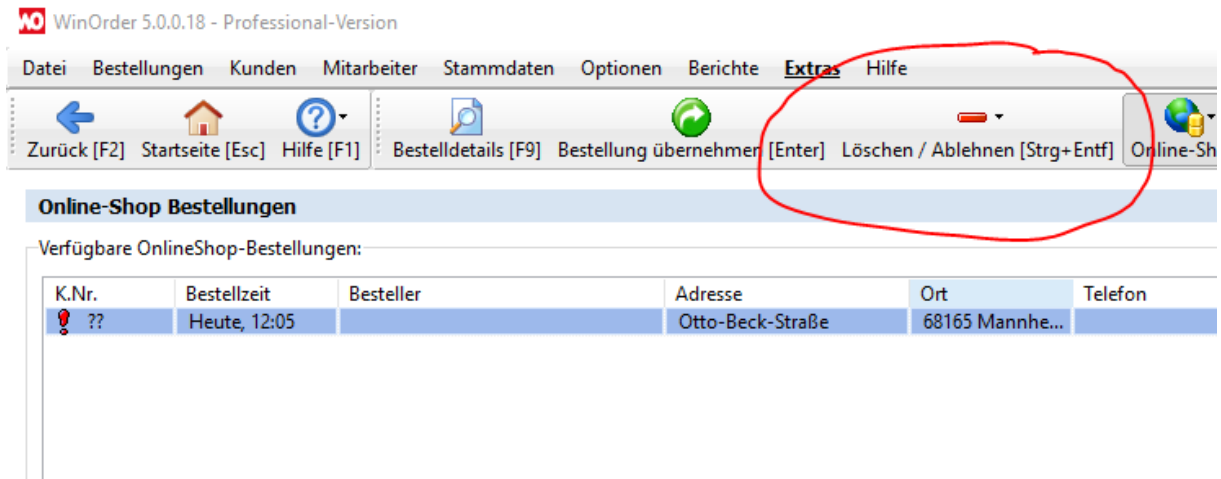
WO WinOrder 5.0.0.18 - Professional-Version

Datei Bestellungen Kunden Mitarbeiter Stammdaten Optionen Berichte Extras Hilfe

Zurück [F2] Startseite [Esc] Hilfe [F1] Bestelldetails [F9] Bestellung übernehmen [Enter] Löschen / Ablehnen [Strg+Entf] Online-Sh

Online-Shop Bestellungen

Verfügbare OnlineShop-Bestellungen:

| K.Nr. | Bestellzeit | Besteller | Adresse | Ort | Telefon |
|---|---|---|---|---|---|
| ?? | Heute, 12:05 | | Otto-Beck-Straße | 68165 Mannhe... | |